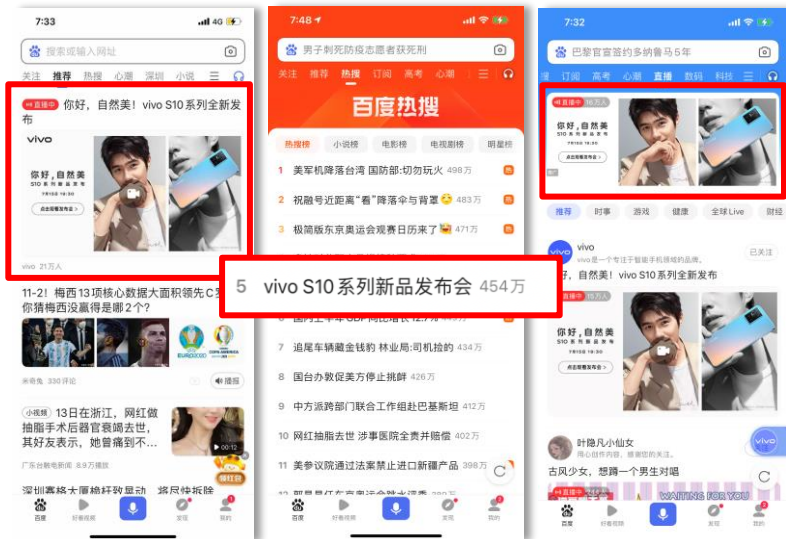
7:33 4G

搜索或输入网址

关注 推荐 热榜 心愿 深圳 小说

直播中 你好，自然美！vivo S10系列全新发布

vivo

你好，自然美
S10系列新品发布

点击观看发布会

vivo 21万人

11-2！梅西13项核心数据大面积领先C罗 你猜梅西没赢得是哪2个?

米奇兔 330评论

播报

小视频 13日在浙江，网红做抽脂手术后器官衰竭去世，其好友表示，她曾痛到不...

广东台触电新闻 8.9万播放

00:12

领红包

深圳赛格大厦桅杆致晃动 将尽快拆除

百度 好看视频 发现 我的

7:48

男子刺死防疫志愿者获死刑

关注 推荐 热搜 订阅 高考 心愿

百度热搜

热搜榜 小说榜 电影榜 电视剧榜 明星榜

1 美军机降落台湾 国防部:切勿玩火 498万

2 祝融号近距离"看"降落伞与背罩 483万

3 极简版东京奥运会观赛日历来了 471万

5 vivo S10系列新品发布会 454万

7 追尾车辆藏金钱豹 林业局:司机捡的 434万

8 国台办教促美方停止挑衅 426万

9 中方派跨部门联合工作组赴巴基斯坦 412万

10 网红抽脂去世 涉事医院全责并赔偿 402万

11 美参议院通过法案禁止进口新疆产品 398万

百度 好看视频 发现 我的

7:32

巴黎官宣签约多纳鲁马5年

订阅 高考 心愿 直播 数码 科技

直播中 16万人

你好，自然美
S10系列新品发布

点击观看发布会

推荐 时事 游戏 健康 全球Live 财经

vivo
vivo是一个专注于智能手机领域的品牌。

已关注

你好，自然美！vivo S10系列全新发布

直播中 15万人

你好，自然美
S10系列新品发布

点击观看发布会

叶隐凡小仙女

古风少女，想蹲一个男生对唱

直播中

WAITING FOR YOU

vivo

百度 好看视频 发现 我的